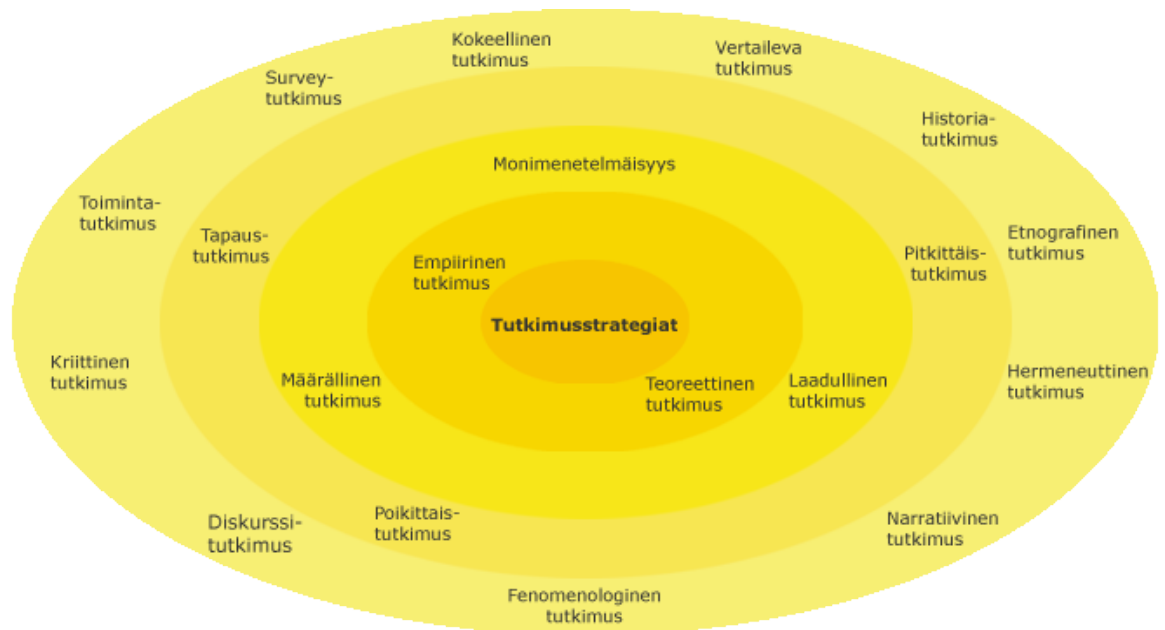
Kokeellinen tutkimus

Vertaileva tutkimus

Survey-tutkimus

Historia-tutkimus

Monimenetelmäisyys

Toiminta-tutkimus

Tapaus-tutkimus

Etnografinen tutkimus

Pitkittäis-tutkimus

Empiirinen tutkimus

Tutkimusstrategiat

Kriittinen tutkimus

Määrällinen tutkimus

Teoreettinen tutkimus

Laadullinen tutkimus

Hermeneuttinen tutkimus

Diskurssi-tutkimus

Poikittais-tutkimus

Narratiivinen tutkimus

Fenomenologinen tutkimus